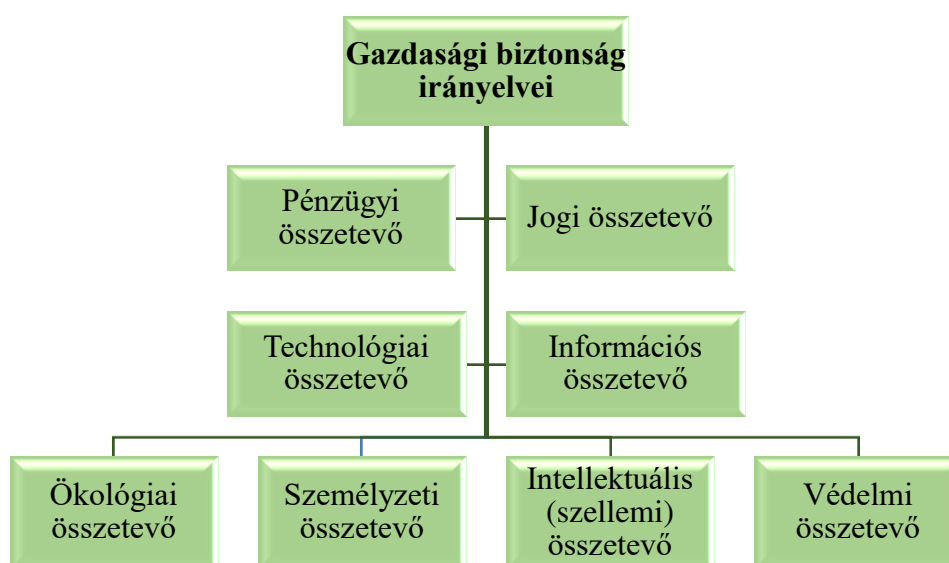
Gazdasági biztonság irányelvei

Pénzügyi összetevő

Jogi összetevő

Technológiai összetevő

Információs összetevő

Ökológiai összetevő

Személyzeti összetevő

Intellektuális (szellemi) összetevő

Védelmi összetevő